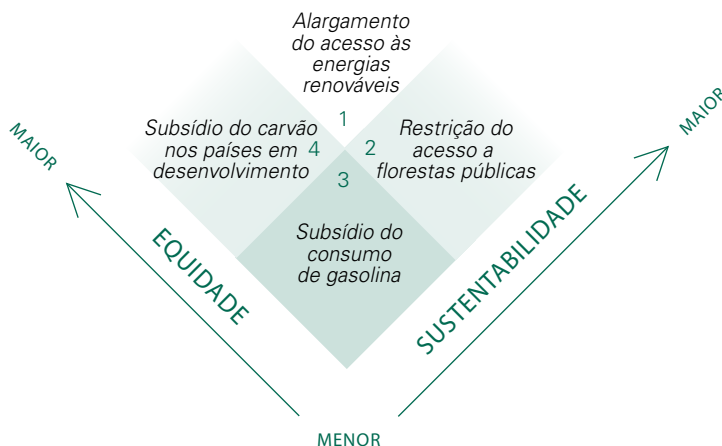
Alargamento do acesso às energias renováveis

1

Subsídio do carvão nos países em desenvolvimento

4

2

Restrição do acesso a florestas públicas

3

Subsídio do consumo de gasolina

MAIOR

EQUIDADE

MAIOR

SUSTENTABILIDADE

MENOR